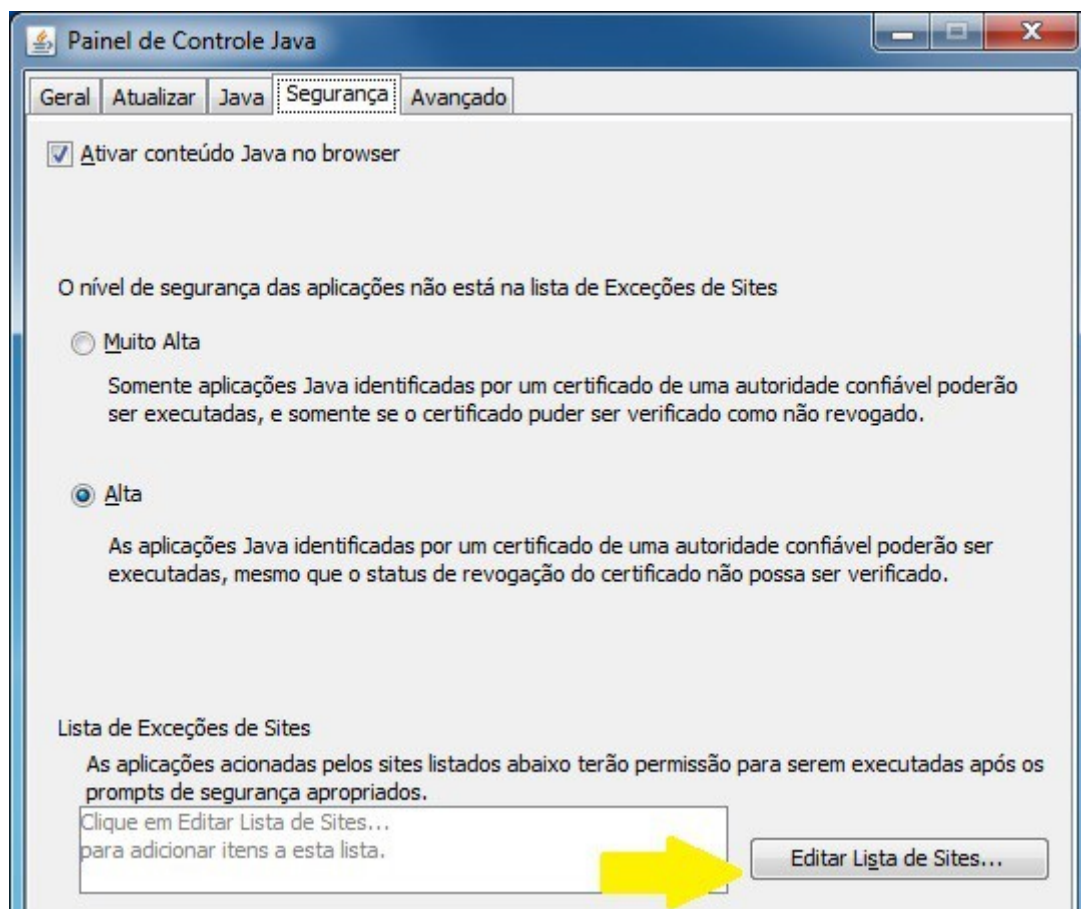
Painel de Controle Java

Geral | Atualizar | Java | Segurança | Avançado

Ativar conteúdo Java no browser

O nível de segurança das aplicações não está na lista de Exceções de Sites

Muito Alta

Somente aplicações Java identificadas por um certificado de uma autoridade confiável poderão ser executadas, e somente se o certificado puder ser verificado como não revogado.

Alta

As aplicações Java identificadas por um certificado de uma autoridade confiável poderão ser executadas, mesmo que o status de revogação do certificado não possa ser verificado.

Lista de Exceções de Sites

As aplicações acionadas pelos sites listados abaixo terão permissão para serem executadas após os prompts de segurança apropriados.

Clique em Editar Lista de Sites...
para adicionar itens a esta lista.

Editar Lista de Sites...